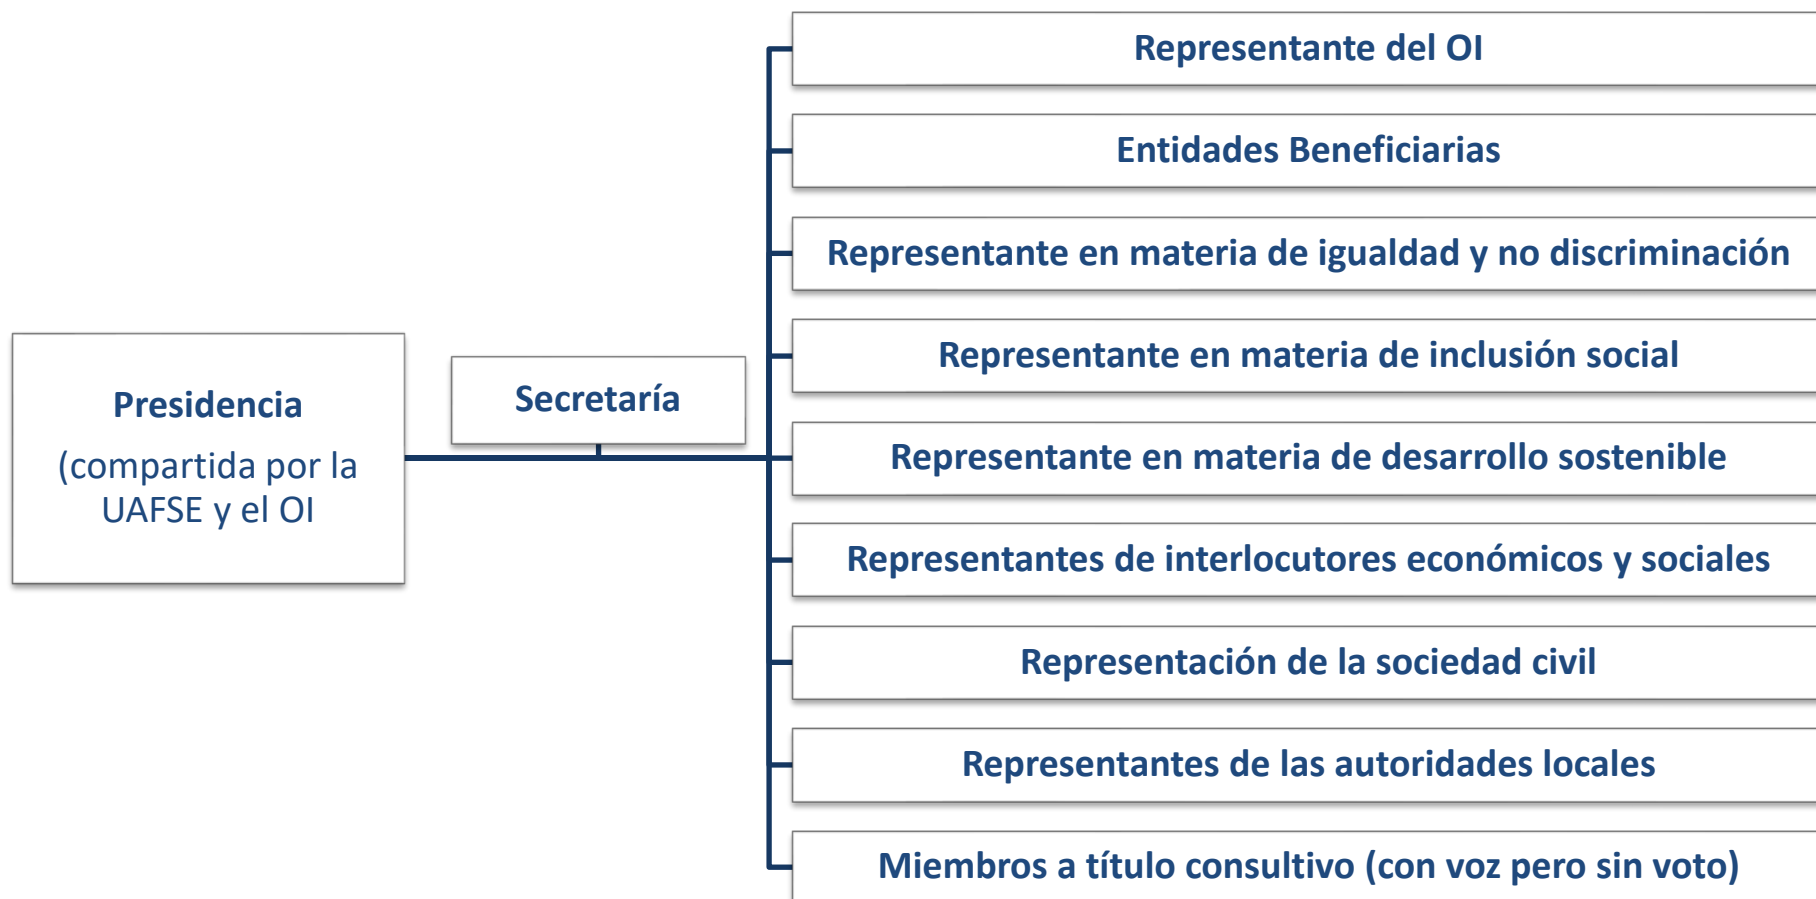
Presidencia

(compartida por la UAFSE y el OI

Secretaría

Representante del OI

Entidades Beneficiarias

Representante en materia de igualdad y no discriminación

Representante en materia de inclusión social

Representante en materia de desarrollo sostenible

Representantes de interlocutores económicos y sociales

Representación de la sociedad civil

Representantes de las autoridades locales

Miembros a título consultivo (con voz pero sin voto)